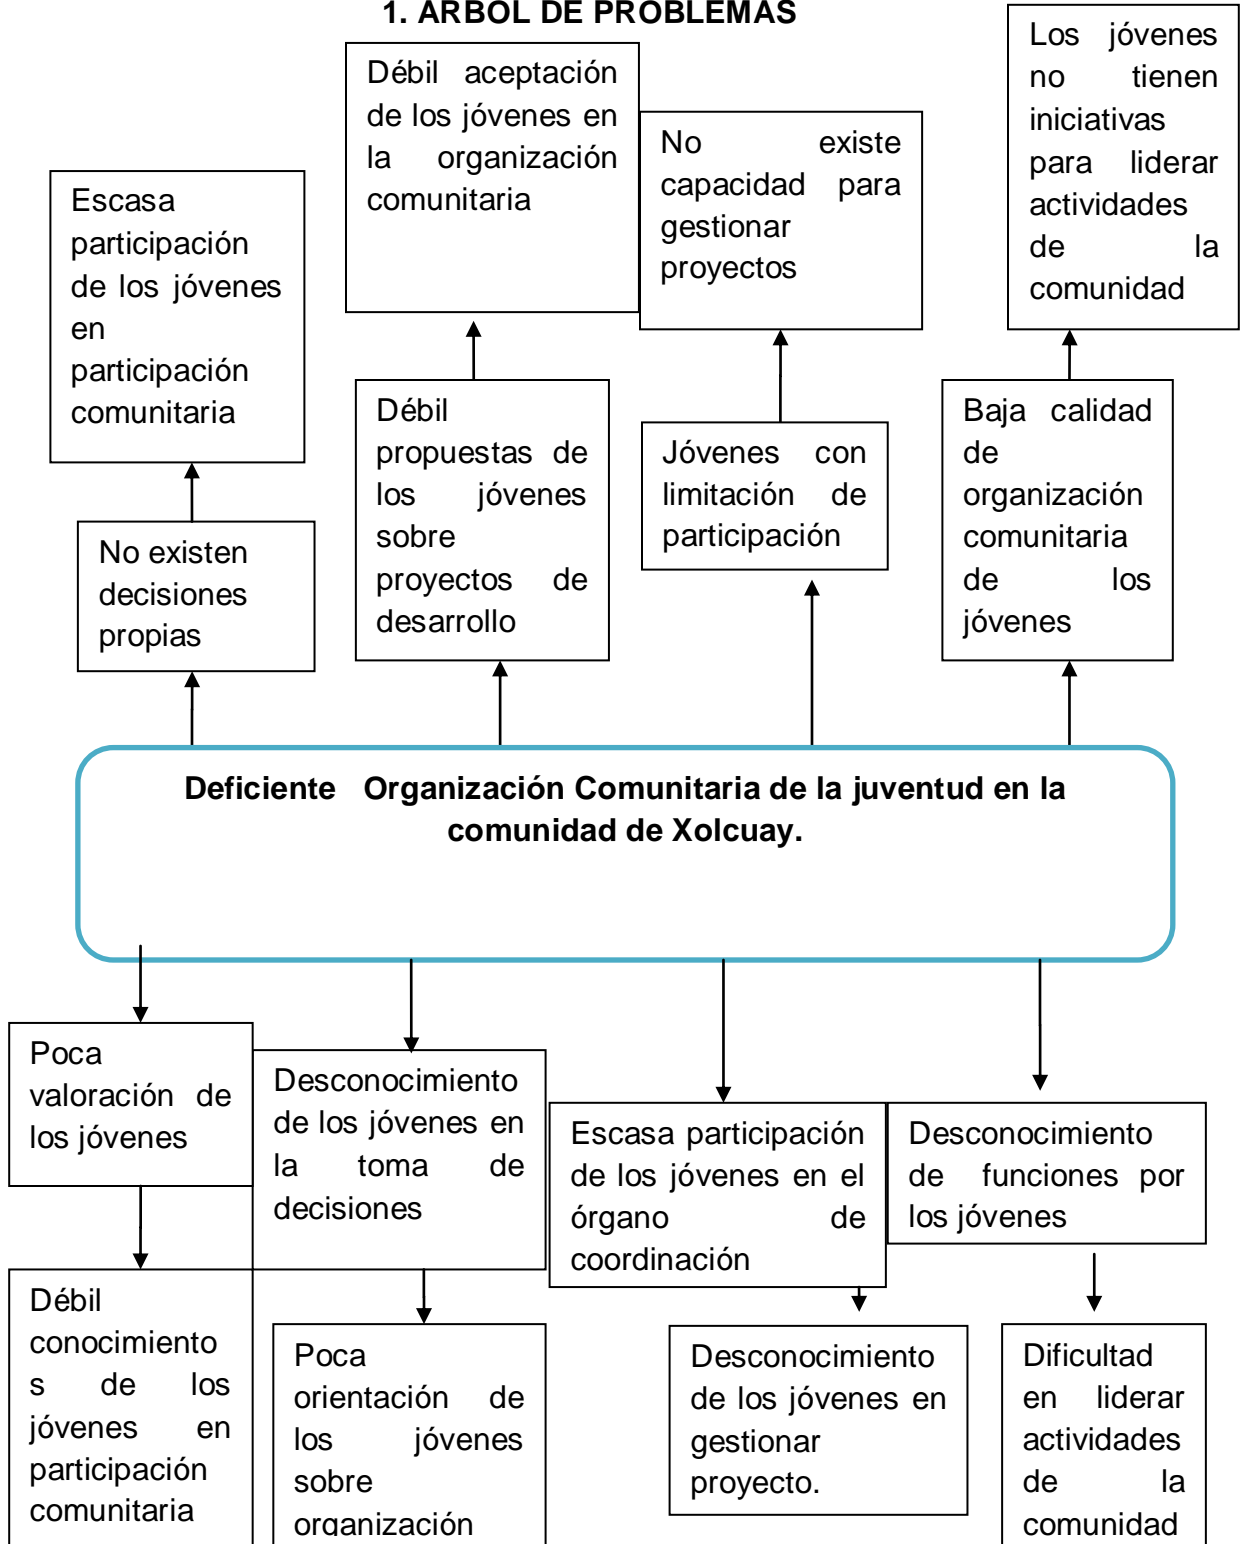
1. ARBOL DE PROBLEMAS

Débil aceptación de los jóvenes en la organización comunitaria

No existe capacidad para gestionar proyectos

Los jóvenes no tienen iniciativas para liderar actividades de la comunidad

Escasa participación de los jóvenes en participación comunitaria

Débil propuestas de los jóvenes sobre proyectos de desarrollo

Jóvenes con limitación de participación

Baja calidad de organización comunitaria de los jóvenes

No existen decisiones propias

Deficiente Organización Comunitaria de la juventud en la comunidad de Xolcuay.

Poca valoración de los jóvenes

Desconocimiento de los jóvenes en la toma de decisiones

Escasa participación de los jóvenes en el órgano de coordinación

Desconocimiento de funciones por los jóvenes

Débil conocimientos de los jóvenes en participación comunitaria

Poca orientación de los jóvenes sobre organización

Desconocimiento de los jóvenes en gestionar proyecto.

Dificultad en liderar actividades de la comunidad